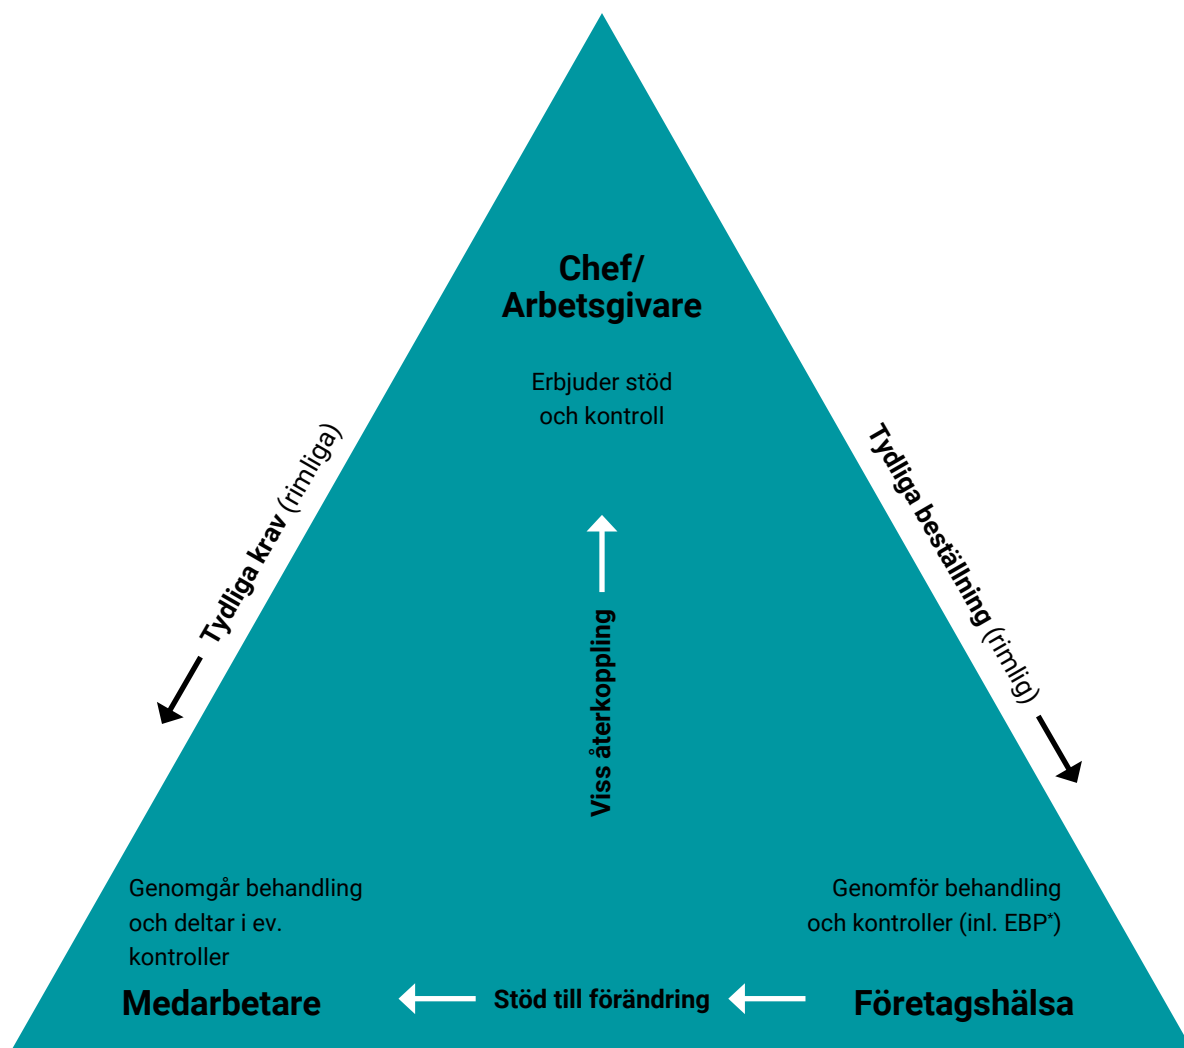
Chef/
Arbetsgivare

Erbjuder stöd och kontroll

Tydliga krav (rimliga)

Tydliga beställning (rimlig)

Viss återkoppling

Genomgår behandling och deltar i ev. kontroller

Genomför behandling och kontroller (inl. EBP*)

Medarbetare

Stöd till förändring

Företagshälsa